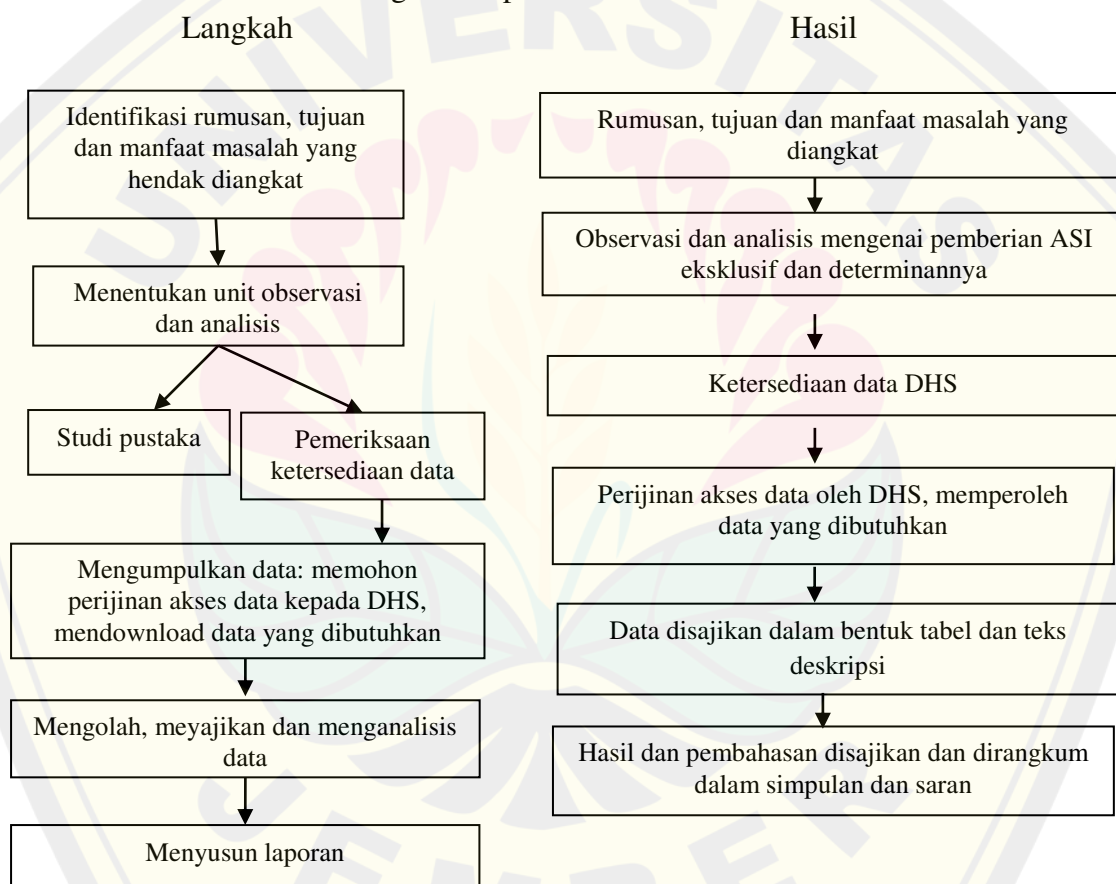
Langkah

Hasil

Identifikasi rumusan, tujuan dan manfaat masalah yang hendak diangkat

Menentukan unit observasi dan analisis

Studi pustaka

Pemeriksaan ketersediaan data

Mengumpulkan data: memohon perijinan akses data kepada DHS, mendownload data yang dibutuhkan

Mengolah, meyajikan dan menganalisis data

Menyusun laporan

Rumusan, tujuan dan manfaat masalah yang diangkat

Observasi dan analisis mengenai pemberian ASI eksklusif dan determinannya

Ketersediaan data DHS

Perijinan akses data oleh DHS, memperoleh data yang dibutuhkan

Data disajikan dalam bentuk tabel dan teks deskripsi

Hasil dan pembahasan disajikan dan dirangkum dalam simpulan dan saran